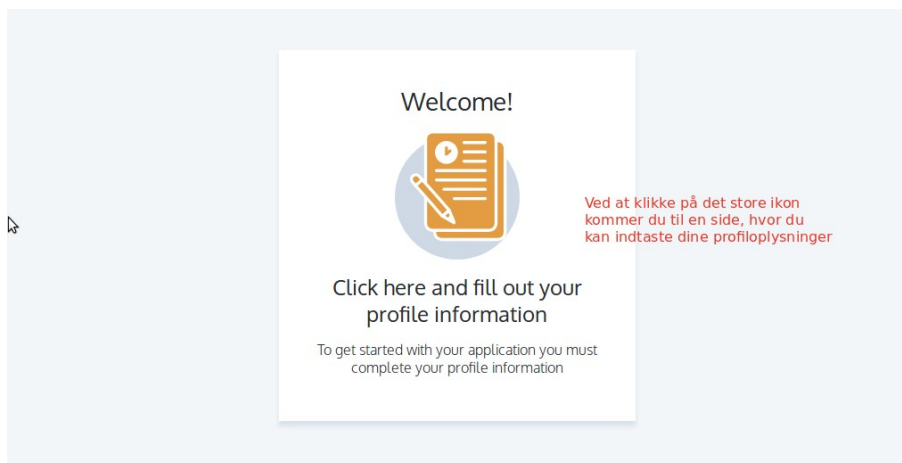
Welcome!

Click here and fill out your profile information

To get started with your application you must complete your profile information

Ved at klikke på det store ikon kommer du til en side, hvor du kan indtaste dine profiloplysninger